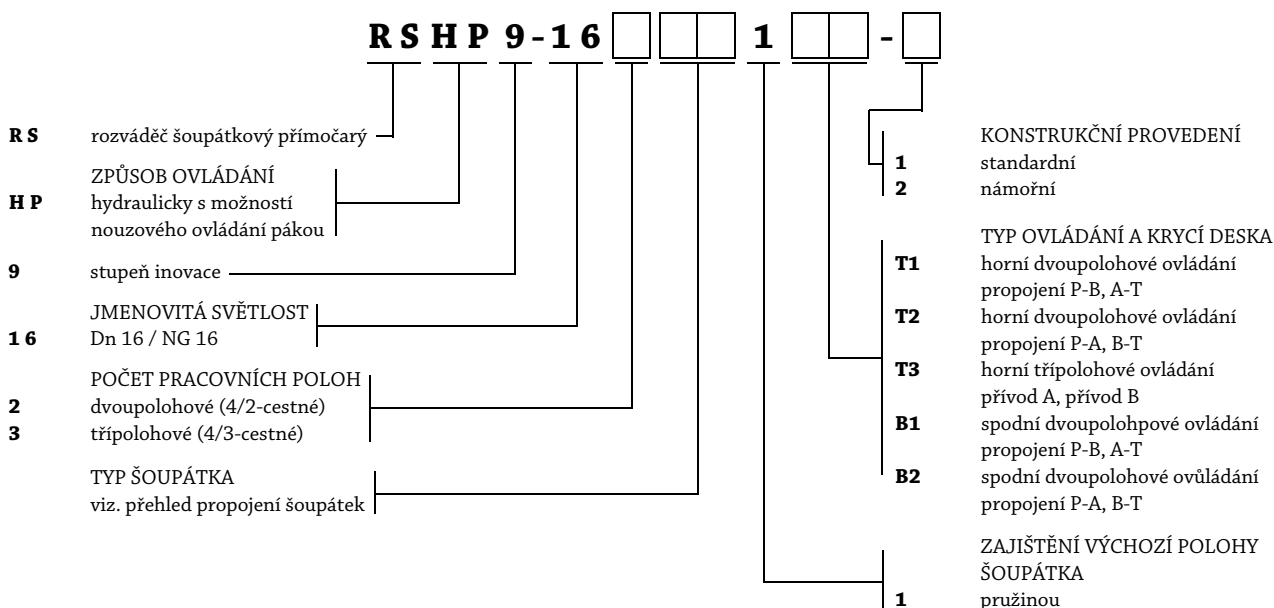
RSHP 9-16 ☐ ☐☐ 1 ☐☐ - ☐

R S rozváděč šoupátkový přímočarý

ZPŮSOB OVLÁDÁNÍ
H P hydraulicky s možností nouzového ovládání pákou

9 stupeň inovace

JMENOVITÁ SVĚTLOST
1 6 Dn 16 / NG 16

POČET PRACOVNÍCH POLOH
2 dvoupolohové (4/2-cestné)
3 třípolohové (4/3-cestné)

TYP ŠOUPÁTKA
viz. přehled propojení šoupátek

KONSTRUKČNÍ PROVEDENÍ
1 standardní
2 námořní

TYP OVLÁDÁNÍ A KRYCÍ DESKA
T1 horní dvoupolohové ovládání propojení P-B, A-T
T2 horní dvoupolohové ovládání propojení P-A, B-T
T3 horní třípolohové ovládání přívod A, přívod B
B1 spodní dvoupolohpové ovládání propojení P-B, A-T
B2 spodní dvoupolohové ovůládání propojení P-A, B-T

ZAJIŠTĚNÍ VÝCHOZÍ POLOHY ŠOUPÁTKA
1 pružinou